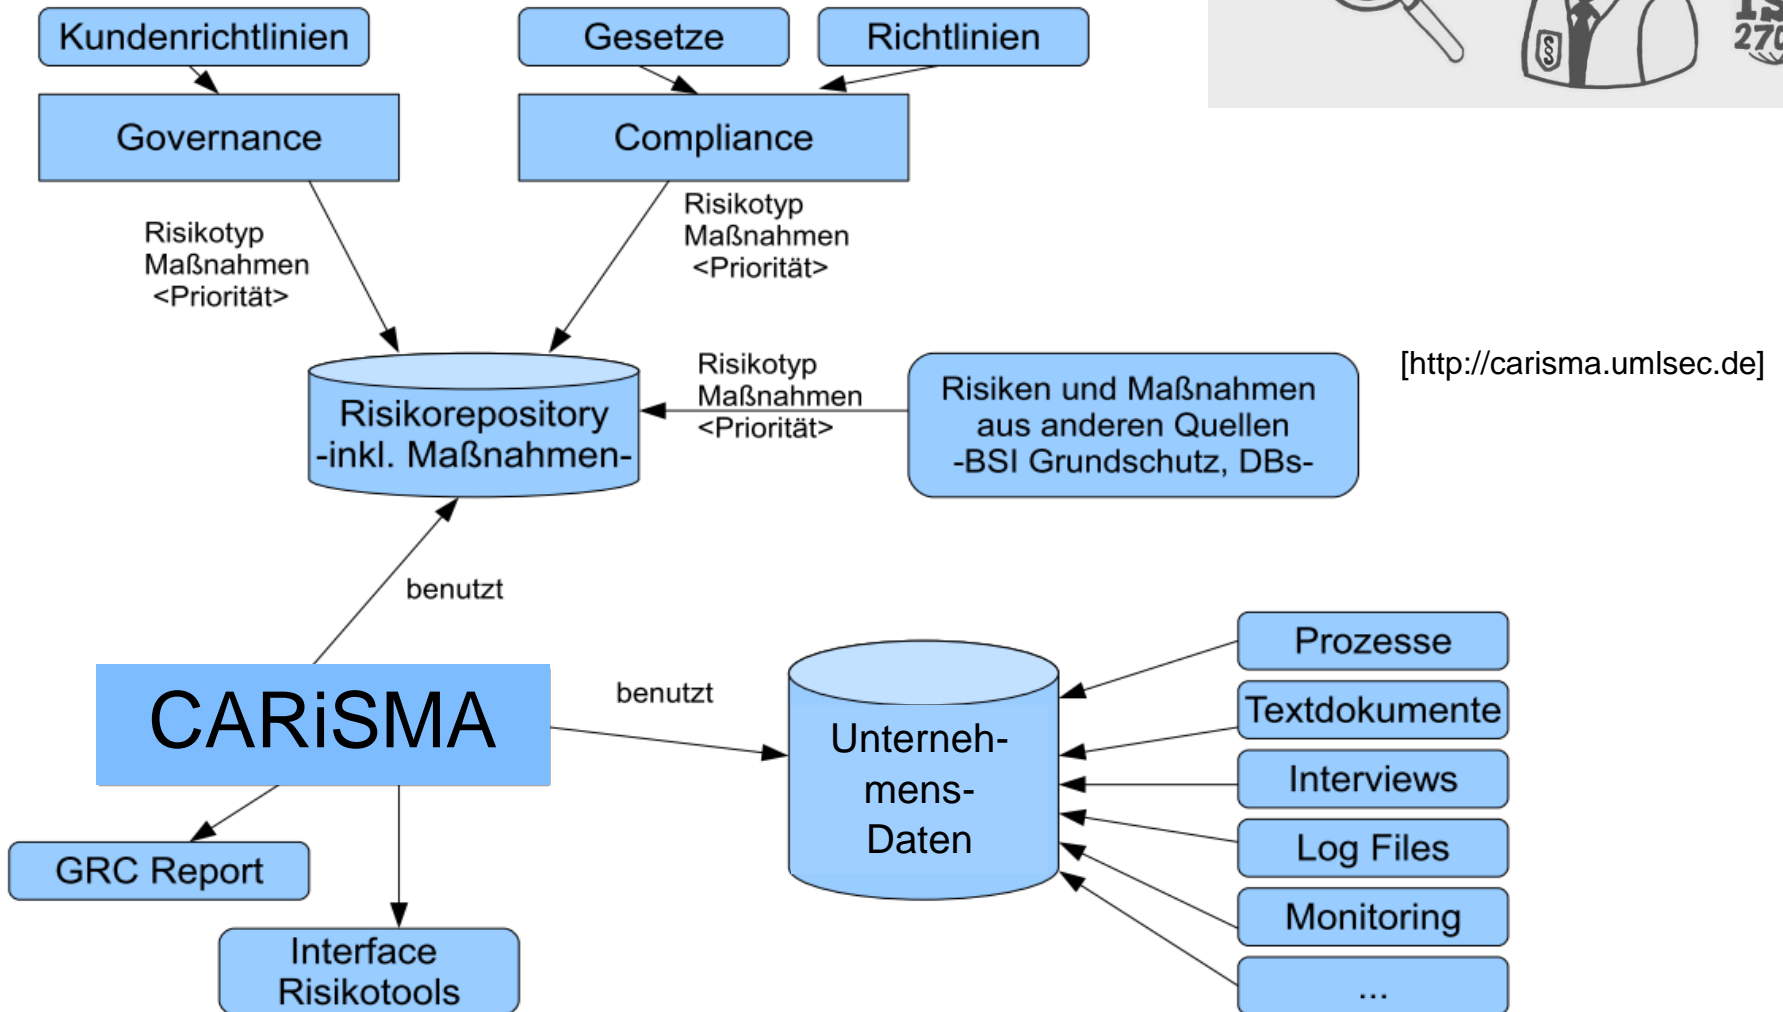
Kundenrichtlinien

Gesetze

Richtlinien

Governance

Compliance

Risikotyp
Maßnahmen
<Priorität>

Risikotyp
Maßnahmen
<Priorität>

Risikorepository
-inkl. Maßnahmen-

Risikotyp
Maßnahmen
<Priorität>

Risiken und Maßnahmen
aus anderen Quellen
-BSI Grundschutz, DBs-

[http://carisma.umlsec.de]

benutzt

CARiSMA

benutzt

Unterneh-
mens-
Daten

Prozesse

Textdokumente

Interviews

Log Files

Monitoring

...

GRC Report

Interface
Risikotools

IS
270